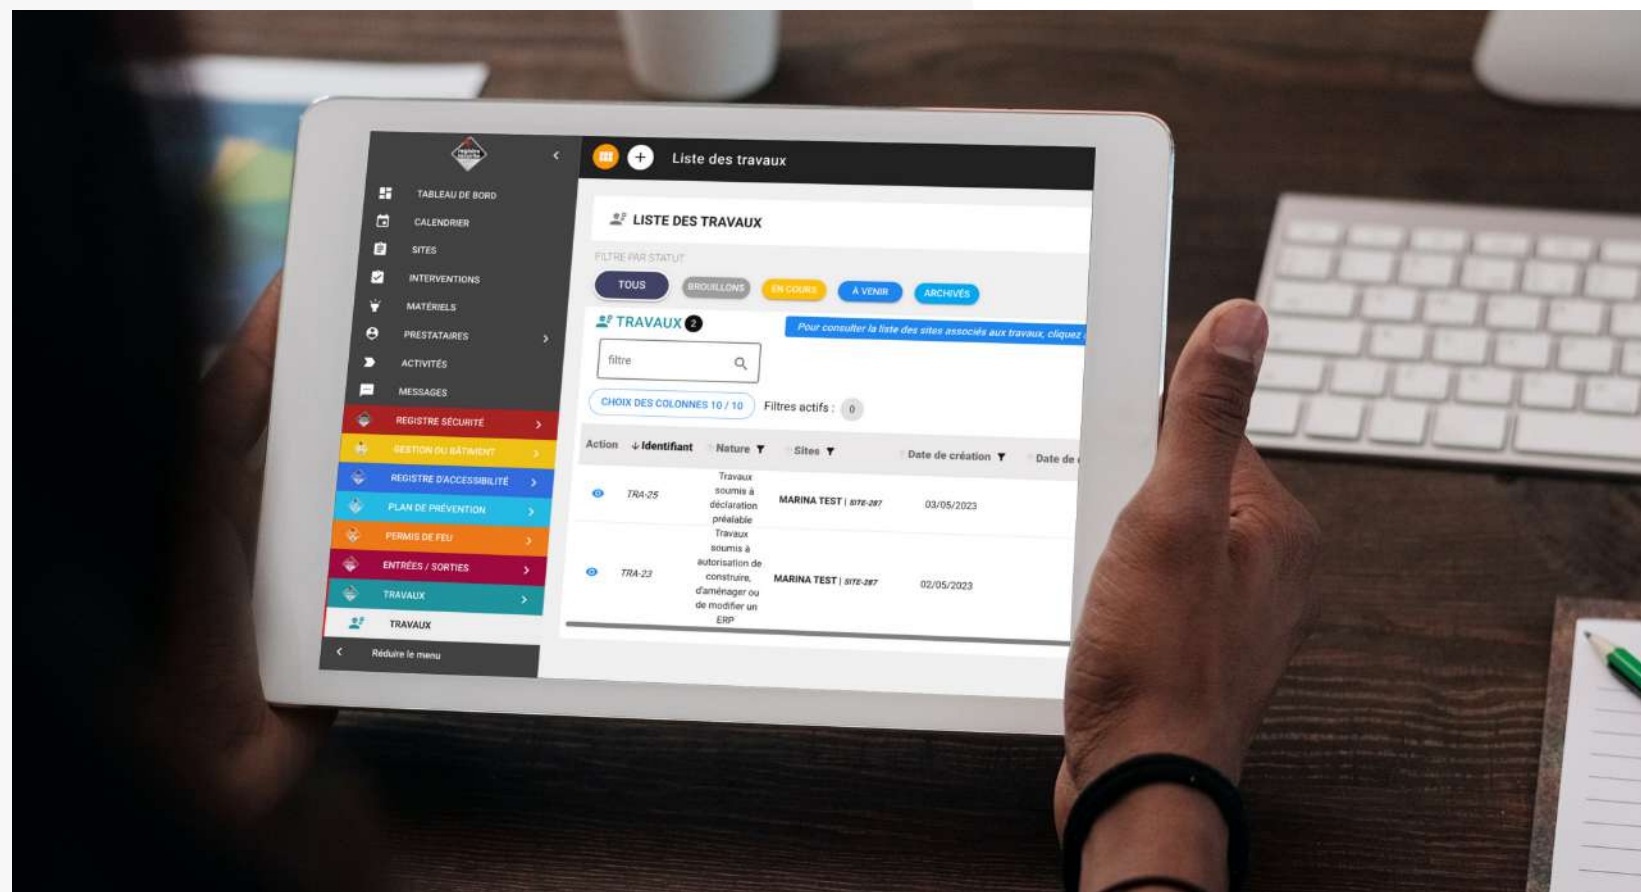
TABLEAU DE BORD
CALENDRIER
SITES
INTERVENTIONS
MATÉRIELS
PRESTATAIRES
ACTIVITÉS
MESSAGES
REGISTRE SÉCURITÉ
GESTION DU BÂTIMENT
REGISTRE D'ACCESSIBILITÉ
PLAN DE PRÉVENTION
PERMIS DE FEU
ENTRÉES / SORTIES
TRAVAUX
TRAVAUX
Réduire le menu

Liste des travaux

LISTE DES TRAVAUX

FILTRE PAR STATUT
TOUS
BROUILLONS
EN COURS
À VENIR
ARCHIVÉS

TRAVAUX 2
Pour consulter la liste des sites associés aux travaux, cliquez

filtre

CHOIX DES COLONNES 10 / 10
Filtres actifs : 0

| Action | Identifiant | Nature | Sites | Date de création | Date de |
|---|---|---|---|---|---|
| | TRA-25 | Travaux soumis à déclaration préalable | MARINA TEST \| SITE-287 | 03/05/2023 | |
| | TRA-23 | Travaux soumis à autorisation de construire, d'aménager ou de modifier un ERP | MARINA TEST \| SITE-287 | 02/05/2023 | |